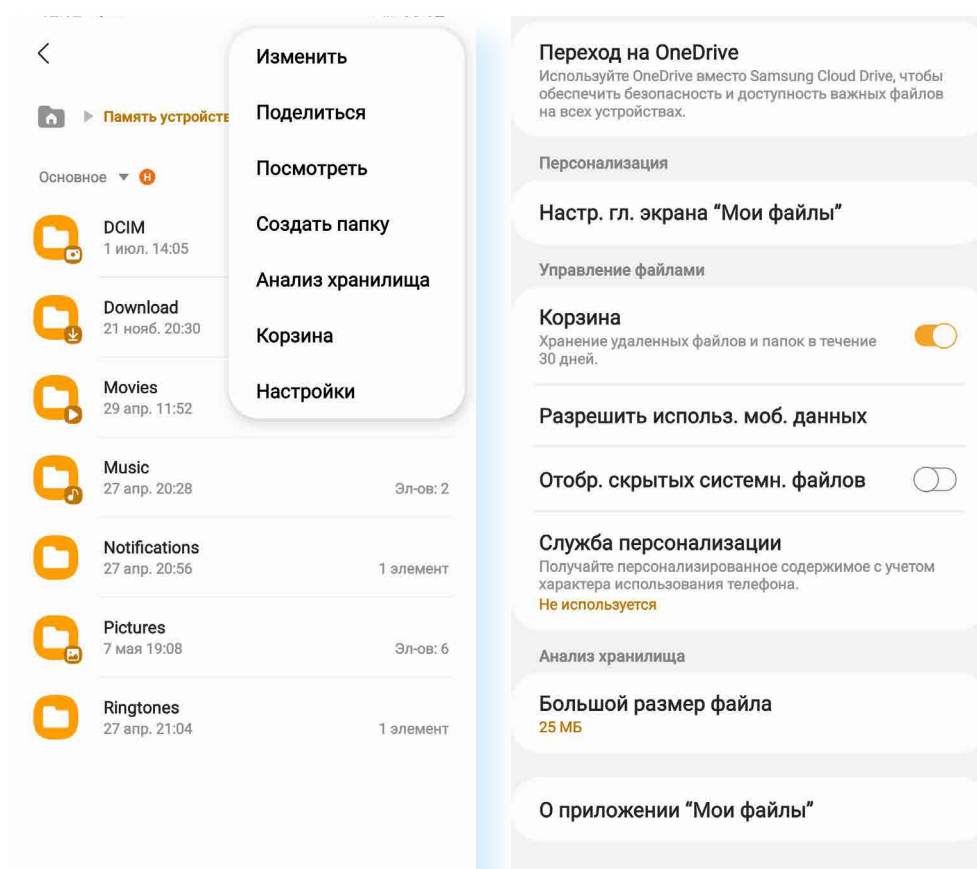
Память устройств

Основное

DCIM
1 июл. 14:05

Download
21 нояб. 20:30

Movies
29 апр. 11:52

Music
27 апр. 20:28
Эл-ов: 2

Notifications
27 апр. 20:56
1 элемент

Pictures
7 мая 19:08
Эл-ов: 6

Ringtones
27 апр. 21:04
1 элемент

Изменить
Поделиться
Посмотреть
Создать папку
Анализ хранилища
Корзина
Настройки

Переход на OneDrive
Используйте OneDrive вместо Samsung Cloud Drive, чтобы обеспечить безопасность и доступность важных файлов на всех устройствах.

Персонализация

Настр. гл. экрана "Мои файлы"

Управление файлами

Корзина
Хранение удаленных файлов и папок в течение 30 дней.

Разрешить использ. моб. данных

Отобр. скрытых системн. файлов

Служба персонализации
Получайте персонализированное содержимое с учетом характера использования телефона.
Не используется

Анализ хранилища

Большой размер файла
25 МБ

О приложении "Мои файлы"